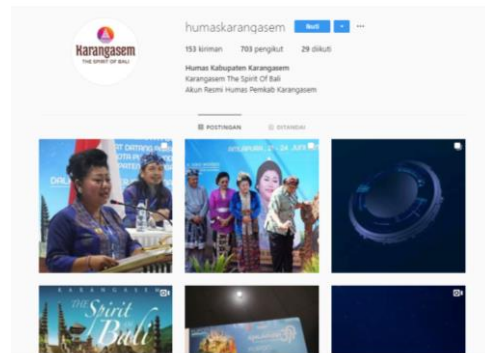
Karangasem
THE SPIRIT OF BALI

humaskarangasem Ikuti ···

153 kiriman 703 pengikut 29 diikuti

Humas Kabupaten Karangasem
Karangasem The Spirit Of Bali
Akun Resmi Humas Pemkab Karangasem

POSTINGAN DITANDAI

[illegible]

KARANGASEM
The Spirit of Bali